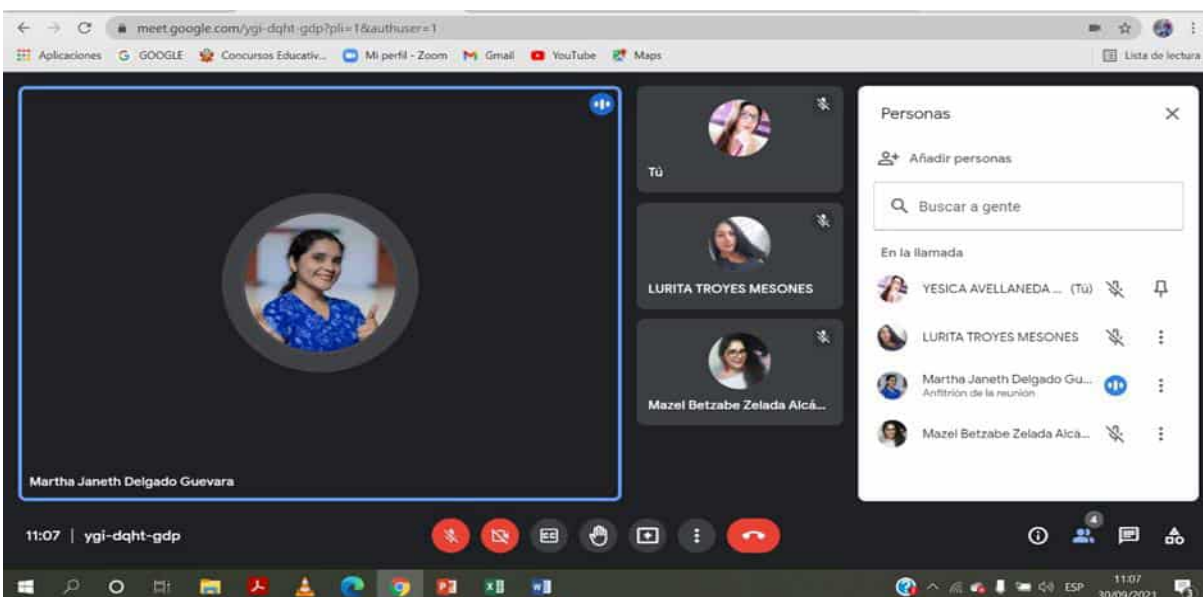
meet.google.com/ygi-dqht-gdp?pli=1&authuser=1

Aplicaciones GOOGLE Concursos Educativ... Mi perfil - Zoom Gmail YouTube Maps Lista de lectura

Tú

LURITA TROYES MESONES

Mazel Betzabe Zelada Alcá...

Martha Janeth Delgado Guevara

Personas

Añadir personas

Buscar a gente

En la llamada

YESICA AVELLANEDA ... (Tú)

LURITA TROYES MESONES

Martha Janeth Delgado Gu...
Anfitrión de la reunión

Mazel Betzabe Zelada Alca...

11:07 | ygi-dqht-gdp

4

ESP 11:07 30/09/2021